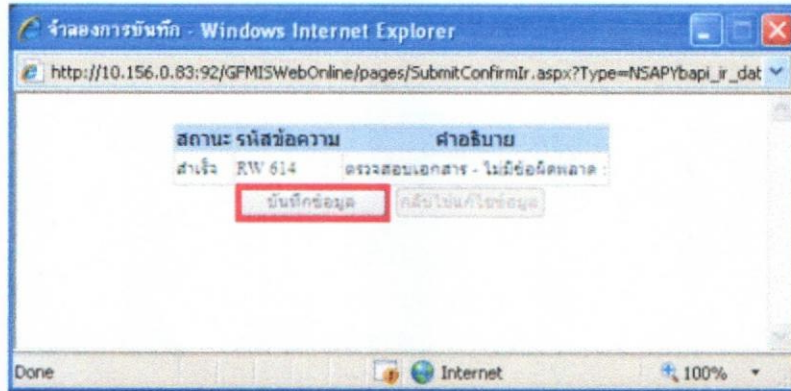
จำลองการบันทึก - Windows Internet Explorer

http://10.156.0.83:92/GFMISWebOnline/pages/SubmitConfirmIr.aspx?Type=NSAPYbapi_ir_dat

| สถานะ | รหัสข้อความ | คำอธิบาย |
|---|---|---|
| สำเร็จ | RW 614 | ตรวจสอบเอกสาร - ไม่มีข้อผิดพลาด : |

บันทึกข้อมูล กลับไปแก้ไขข้อมูล

Done Internet 100%